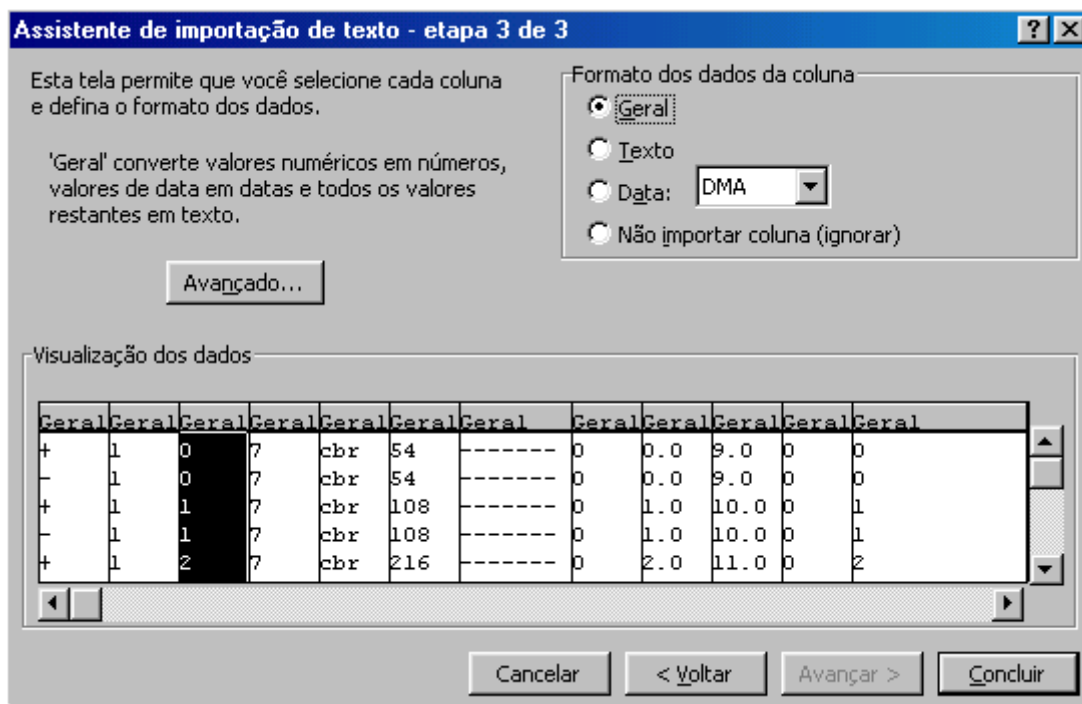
Assistente de importação de texto - etapa 3 de 3

?
X

Esta tela permite que você selecione cada coluna e defina o formato dos dados.

'Geral' converte valores numéricos em números, valores de data em datas e todos os valores restantes em texto.

Avançado...

Formato dos dados da coluna
Geral
Texto
Data: DMA
Não importar coluna (ignorar)

Visualização dos dados

| Geral | Geral | Geral | Geral | Geral | Geral | Geral | Geral | Geral | Geral | Geral | Geral |
|---|---|---|---|---|---|---|---|---|---|---|---|
| + | 1 | 0 | 7 | cbr | 54 | ------- | 0 | 0.0 | 9.0 | 0 | 0 |
| - | 1 | 0 | 7 | cbr | 54 | ------- | 0 | 0.0 | 9.0 | 0 | 0 |
| + | 1 | 1 | 7 | cbr | 108 | ------- | 0 | 1.0 | 10.0 | 0 | 1 |
| - | 1 | 1 | 7 | cbr | 108 | ------- | 0 | 1.0 | 10.0 | 0 | 1 |
| + | 1 | 2 | 7 | cbr | 216 | ------- | 0 | 2.0 | 11.0 | 0 | 2 |

Cancelar
< Voltar
Avançar >
Concluir